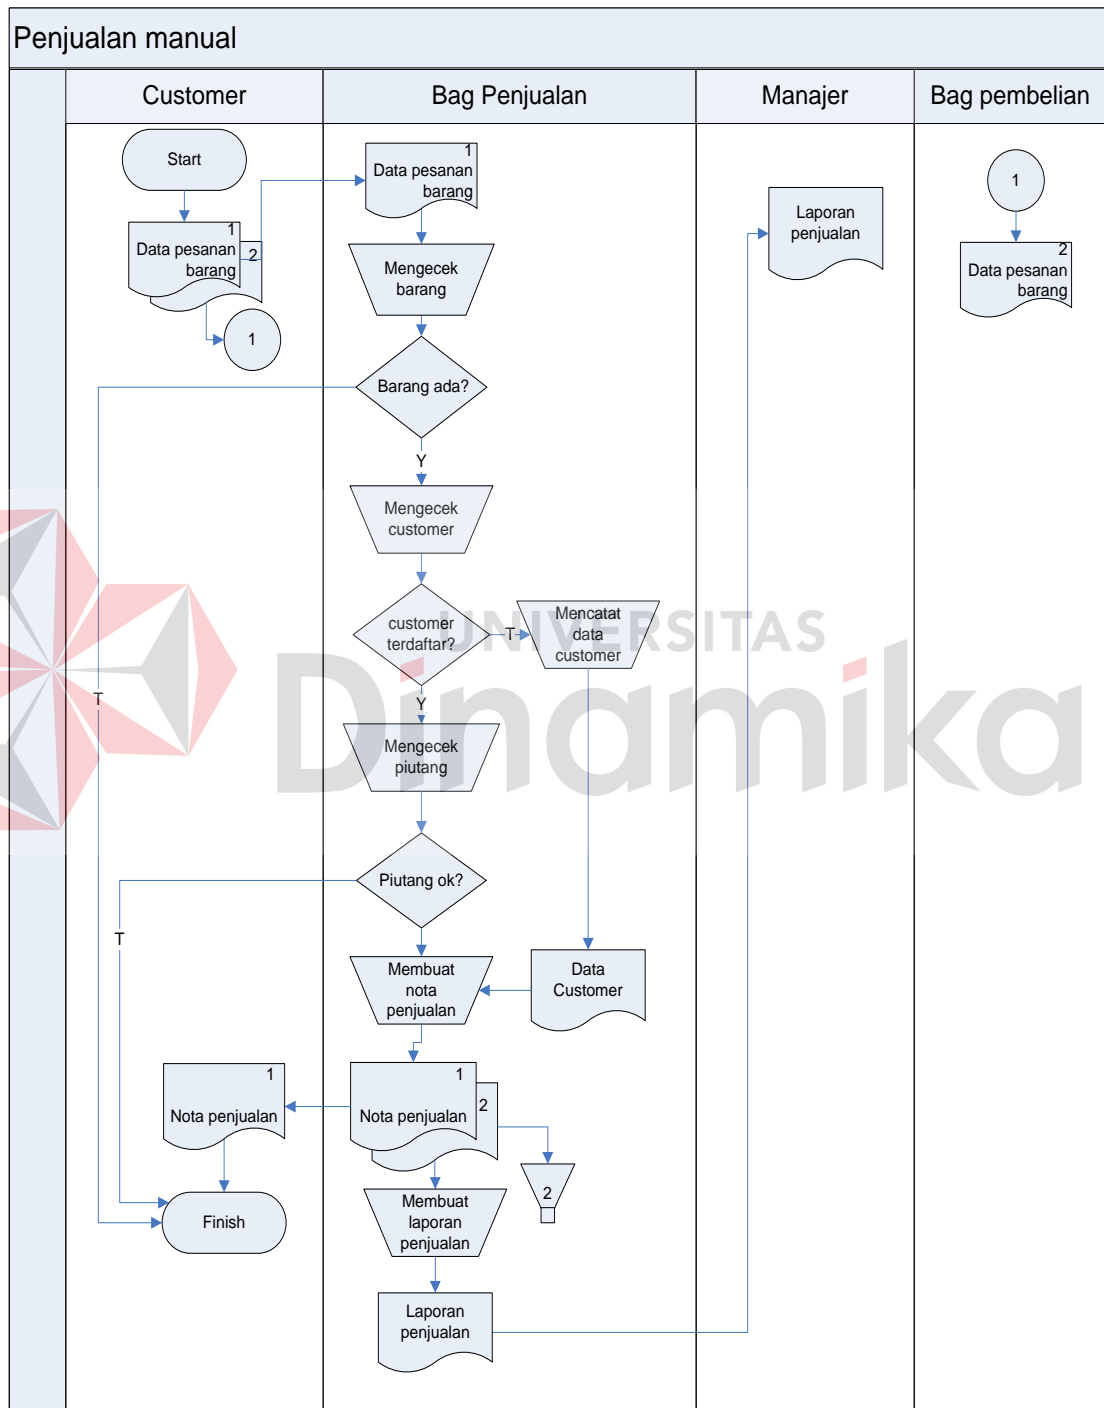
Penjualan manual

Customer

Bag Penjualan

Manajer

Bag pembelian

Start

1
Data pesanan barang
2

1

1
Data pesanan barang

Mengecek barang

Barang ada?

Y

Mengecek customer

customer terdaftar?

T

Mencatat data customer

Y

Mengecek piutang

Piutang ok?

T

T

Membuat nota penjualan

Data Customer

1
Nota penjualan

1
Nota penjualan
2

2

Finish

Membuat laporan penjualan

Laporan penjualan

Laporan penjualan

1

2
Data pesanan barang

UNIVERSITAS
Dinamika